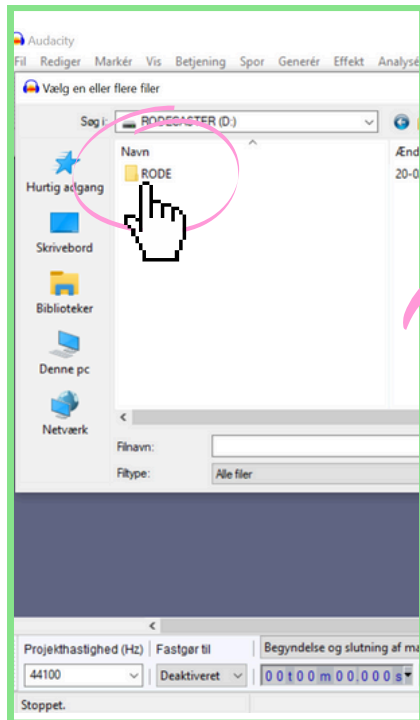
Audacity

Fil Rediger Markér Vis Betjening Spor Generér Effekt Analysé

Vælg en eller flere filer

Søg i: RODECASTER (D:)

Navn

RODE

Ænd

20-0

Hurtig adgang

Skrivebord

Biblioteker

Denne pc

Netværk

Filnavn:

Filtype: Alle filer

Projekthastighed (Hz) Fastgør til Begyndelse og slutning af ma

44100 Deaktiveret 00t00m00.000s

Stoppet.